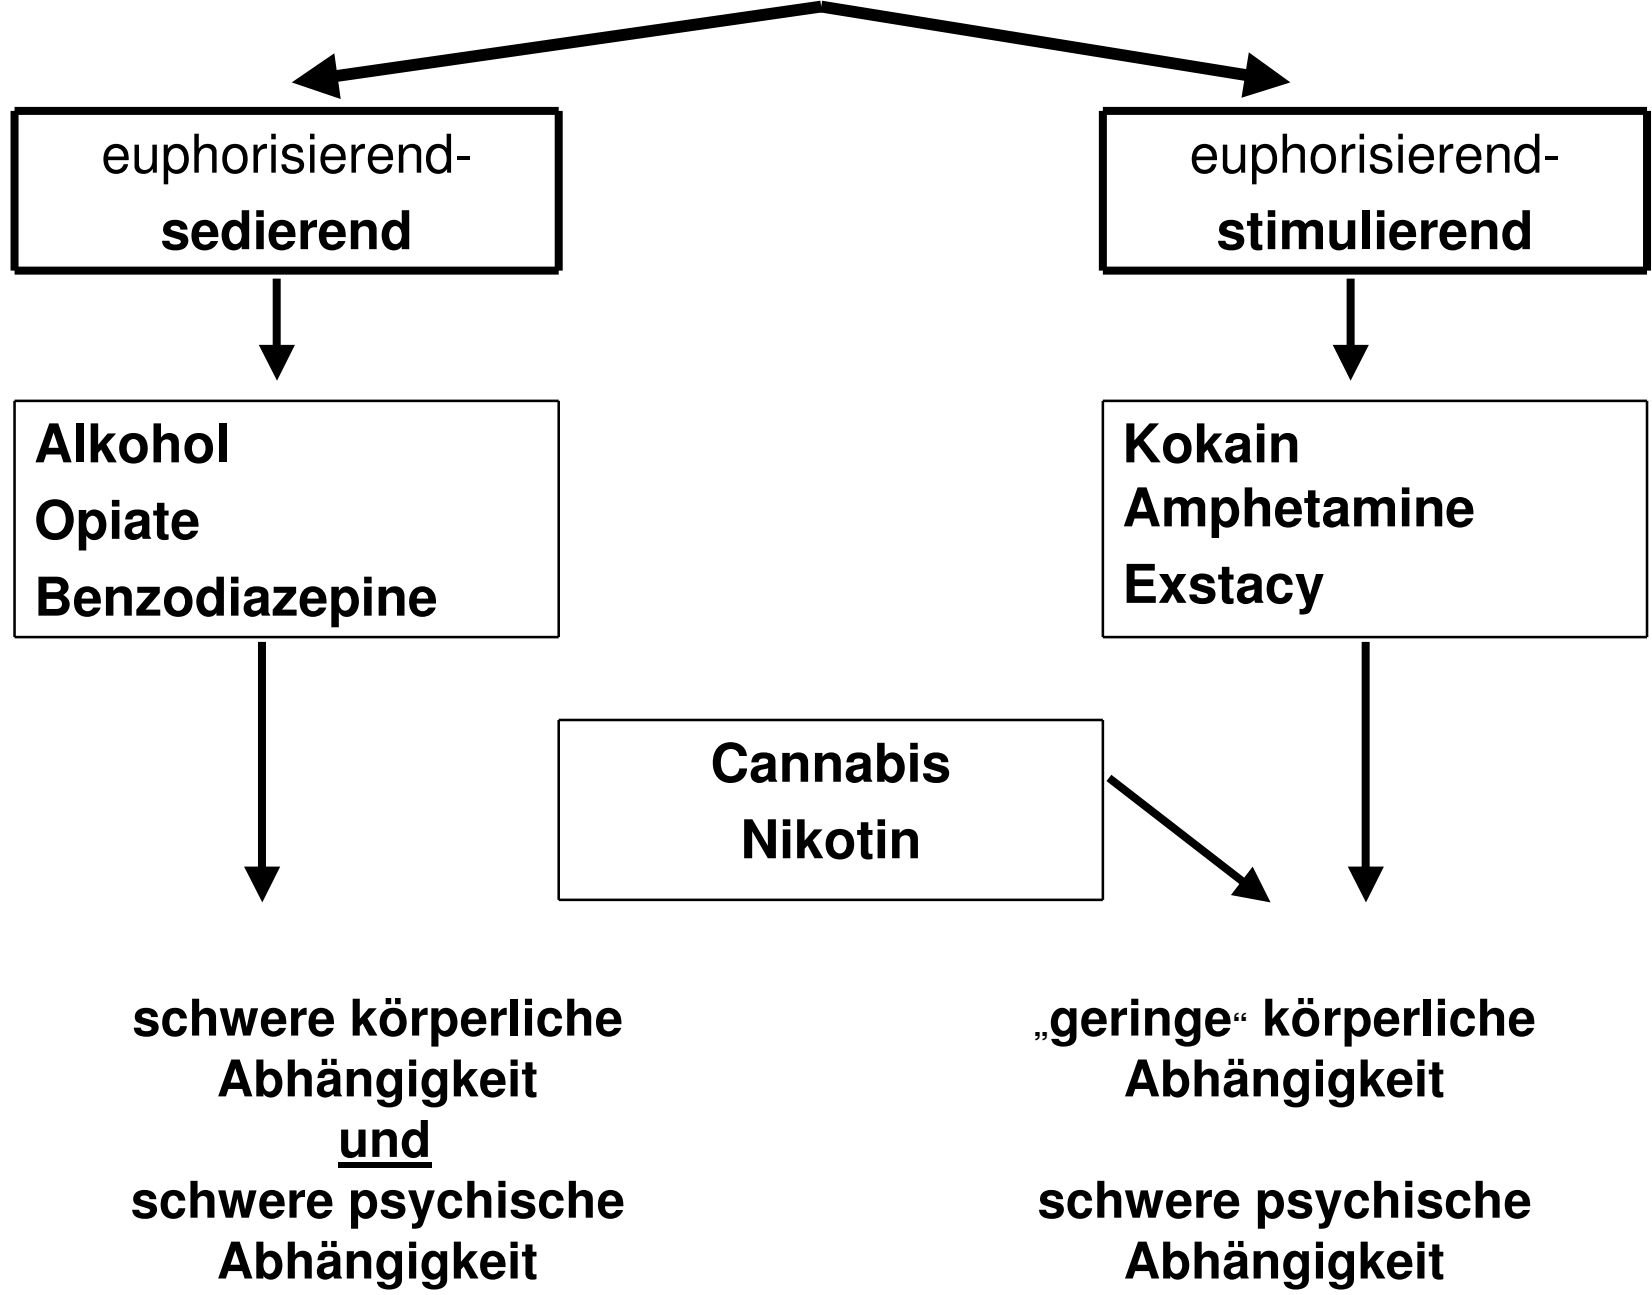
euphorisierend-
**sedierend**

euphorisierend-
**stimulierend**

Alkohol
Opiate
Benzodiazepine

Kokain
Amphetamine
Exstacy

Cannabis
Nikotin

schwere körperliche Abhängigkeit
und
schwere psychische Abhängigkeit

„geringe“ körperliche Abhängigkeit

schwere psychische Abhängigkeit